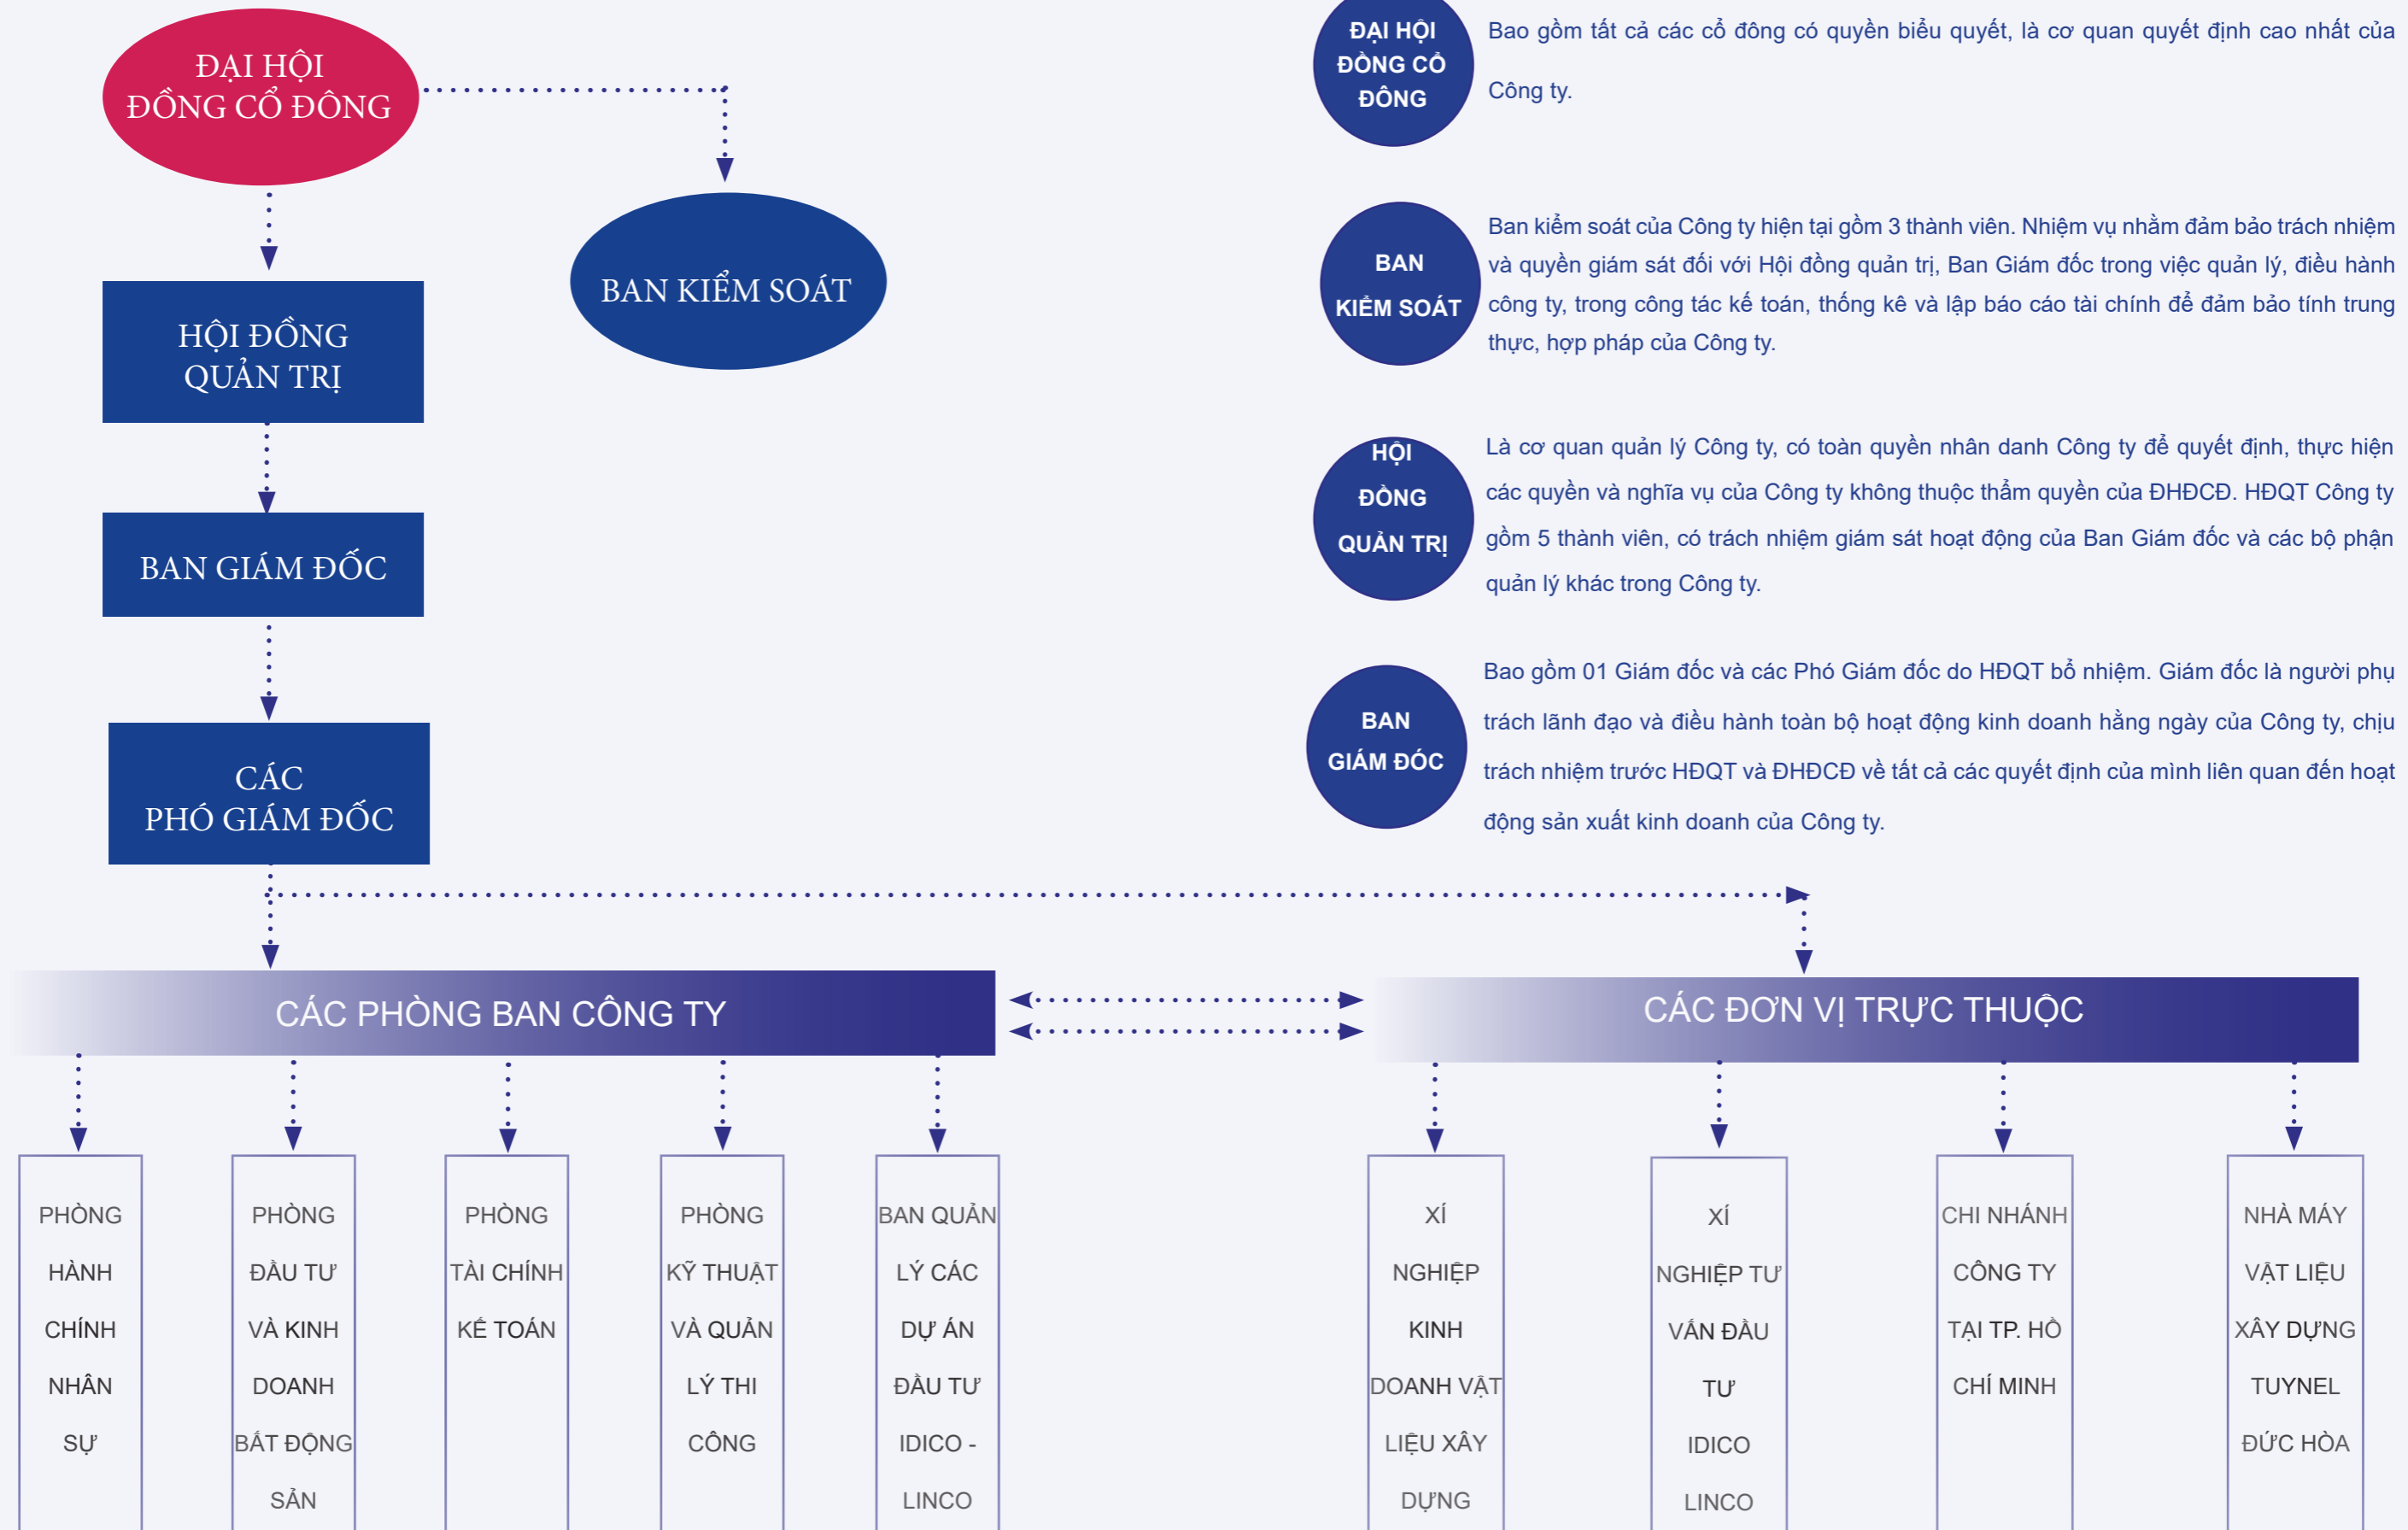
ĐẠI HỘI ĐỒNG CỔ ĐÔNG

BAN KIỂM SOÁT

HỘI ĐỒNG QUẢN TRỊ

BAN GIÁM ĐỐC

CÁC PHÓ GIÁM ĐỐC

ĐẠI HỘI ĐỒNG CỔ ĐÔNG

Bao gồm tất cả các cổ đông có quyền biểu quyết, là cơ quan quyết định cao nhất của Công ty.

BAN KIỂM SOÁT

Ban kiểm soát của Công ty hiện tại gồm 3 thành viên. Nhiệm vụ nhằm đảm bảo trách nhiệm và quyền giám sát đối với Hội đồng quản trị, Ban Giám đốc trong việc quản lý, điều hành công ty, trong công tác kế toán, thống kê và lập báo cáo tài chính để đảm bảo tính trung thực, hợp pháp của Công ty.

HỘI ĐỒNG QUẢN TRỊ

Là cơ quan quản lý Công ty, có toàn quyền nhân danh Công ty để quyết định, thực hiện các quyền và nghĩa vụ của Công ty không thuộc thẩm quyền của ĐHĐCĐ. HĐQT Công ty gồm 5 thành viên, có trách nhiệm giám sát hoạt động của Ban Giám đốc và các bộ phận quản lý khác trong Công ty.

BAN GIÁM ĐỐC

Bao gồm 01 Giám đốc và các Phó Giám đốc do HĐQT bổ nhiệm. Giám đốc là người phụ trách lãnh đạo và điều hành toàn bộ hoạt động kinh doanh hằng ngày của Công ty, chịu trách nhiệm trước HĐQT và ĐHĐCĐ về tất cả các quyết định của mình liên quan đến hoạt động sản xuất kinh doanh của Công ty.

CÁC PHÒNG BAN CÔNG TY

CÁC ĐƠN VỊ TRỰC THUỘC

PHÒNG HÀNH CHÍNH NHÂN SỰ

PHÒNG ĐẦU TƯ VÀ KINH DOANH BẤT ĐỘNG SẢN

PHÒNG TÀI CHÍNH KẾ TOÁN

PHÒNG KỸ THUẬT VÀ QUẢN LÝ THI CÔNG

BAN QUẢN LÝ CÁC DỰ ÁN ĐẦU TƯ IDICO - LINCO

XÍ NGHIỆP KINH DOANH VẬT LIỆU XÂY DỰNG

XÍ NGHIỆP TƯ VẤN ĐẦU TƯ IDICO LINCO

CHI NHÁNH CÔNG TY TẠI TP. HỒ CHÍ MINH

NHÀ MÁY VẬT LIỆU XÂY DỰNG TUYNEL ĐỨC HÒA